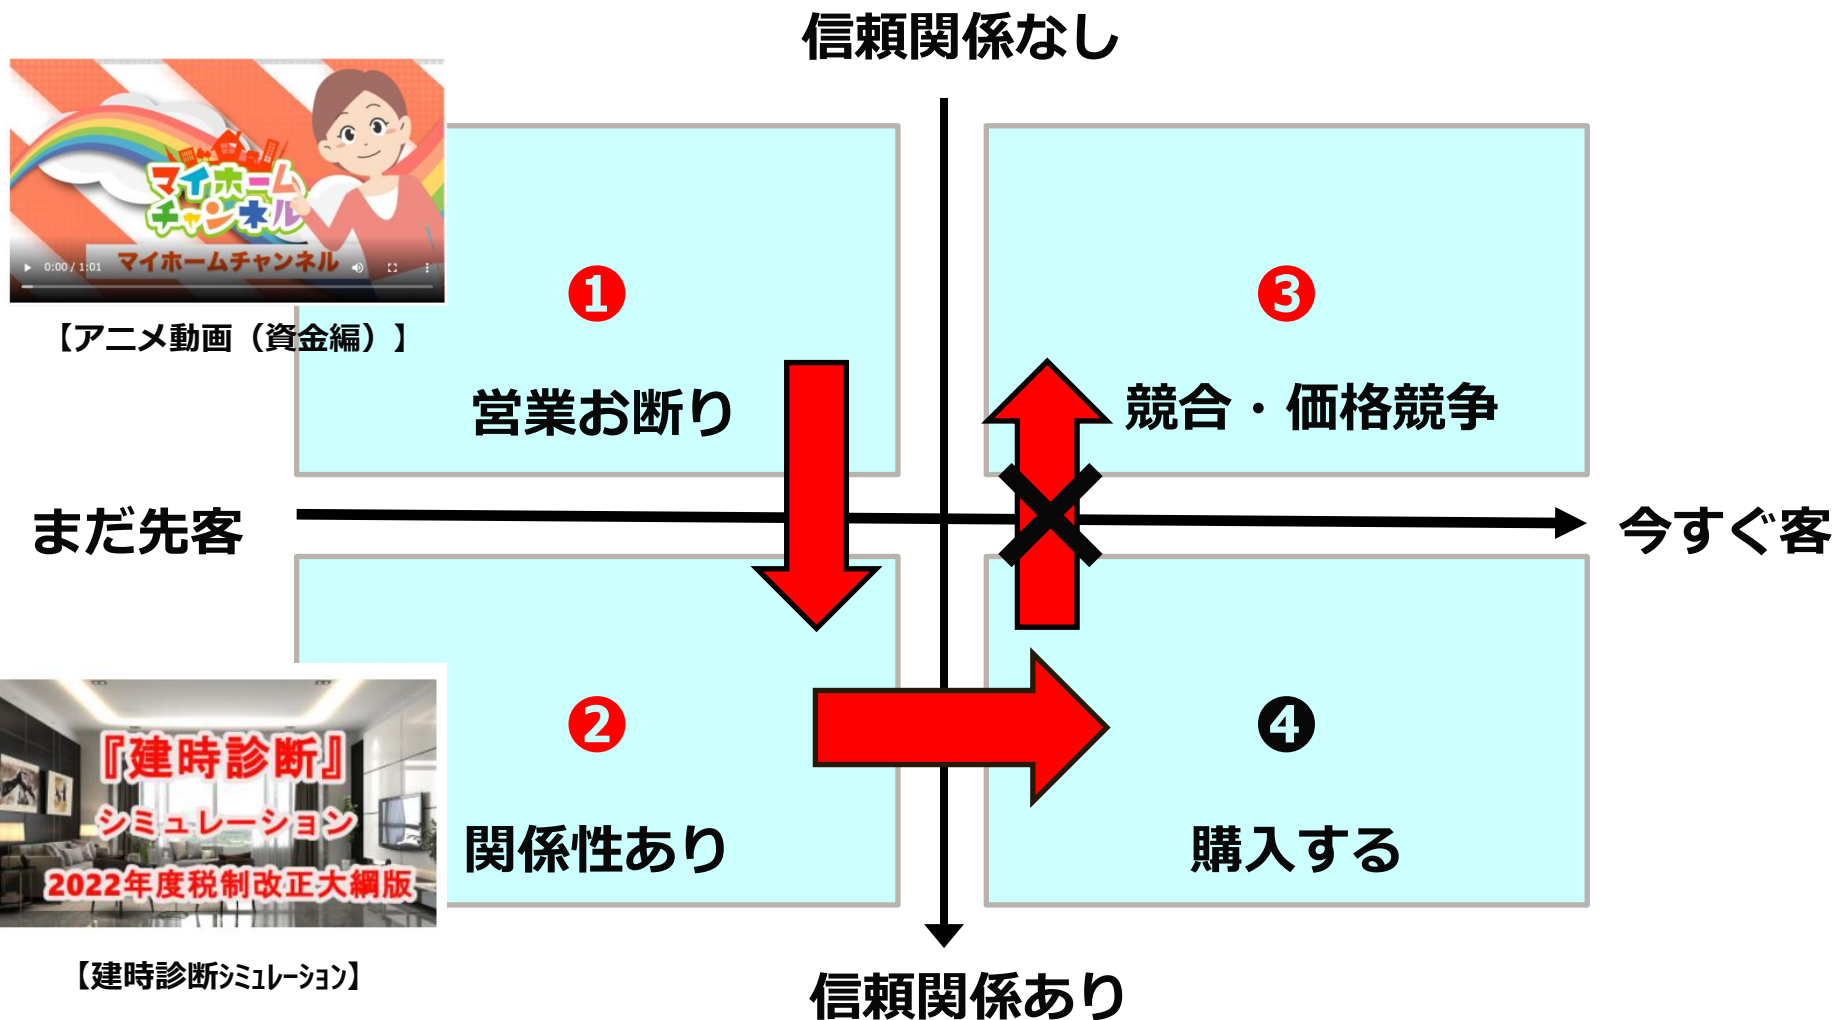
信頼関係なし

マイホーム チャンネル

0:00 / 1:01 マイホームチャンネル

【アニメ動画（資金編）】

❶

営業お断り

❸

競合・価格競争

まだ先客

今すぐ客

『建時診断』 シミュレーション 2022年度税制改正大綱版

❷

関係性あり

❹

購入する

【建時診断ｼﾐｭﾚｰｼｮﾝ】

信頼関係あり